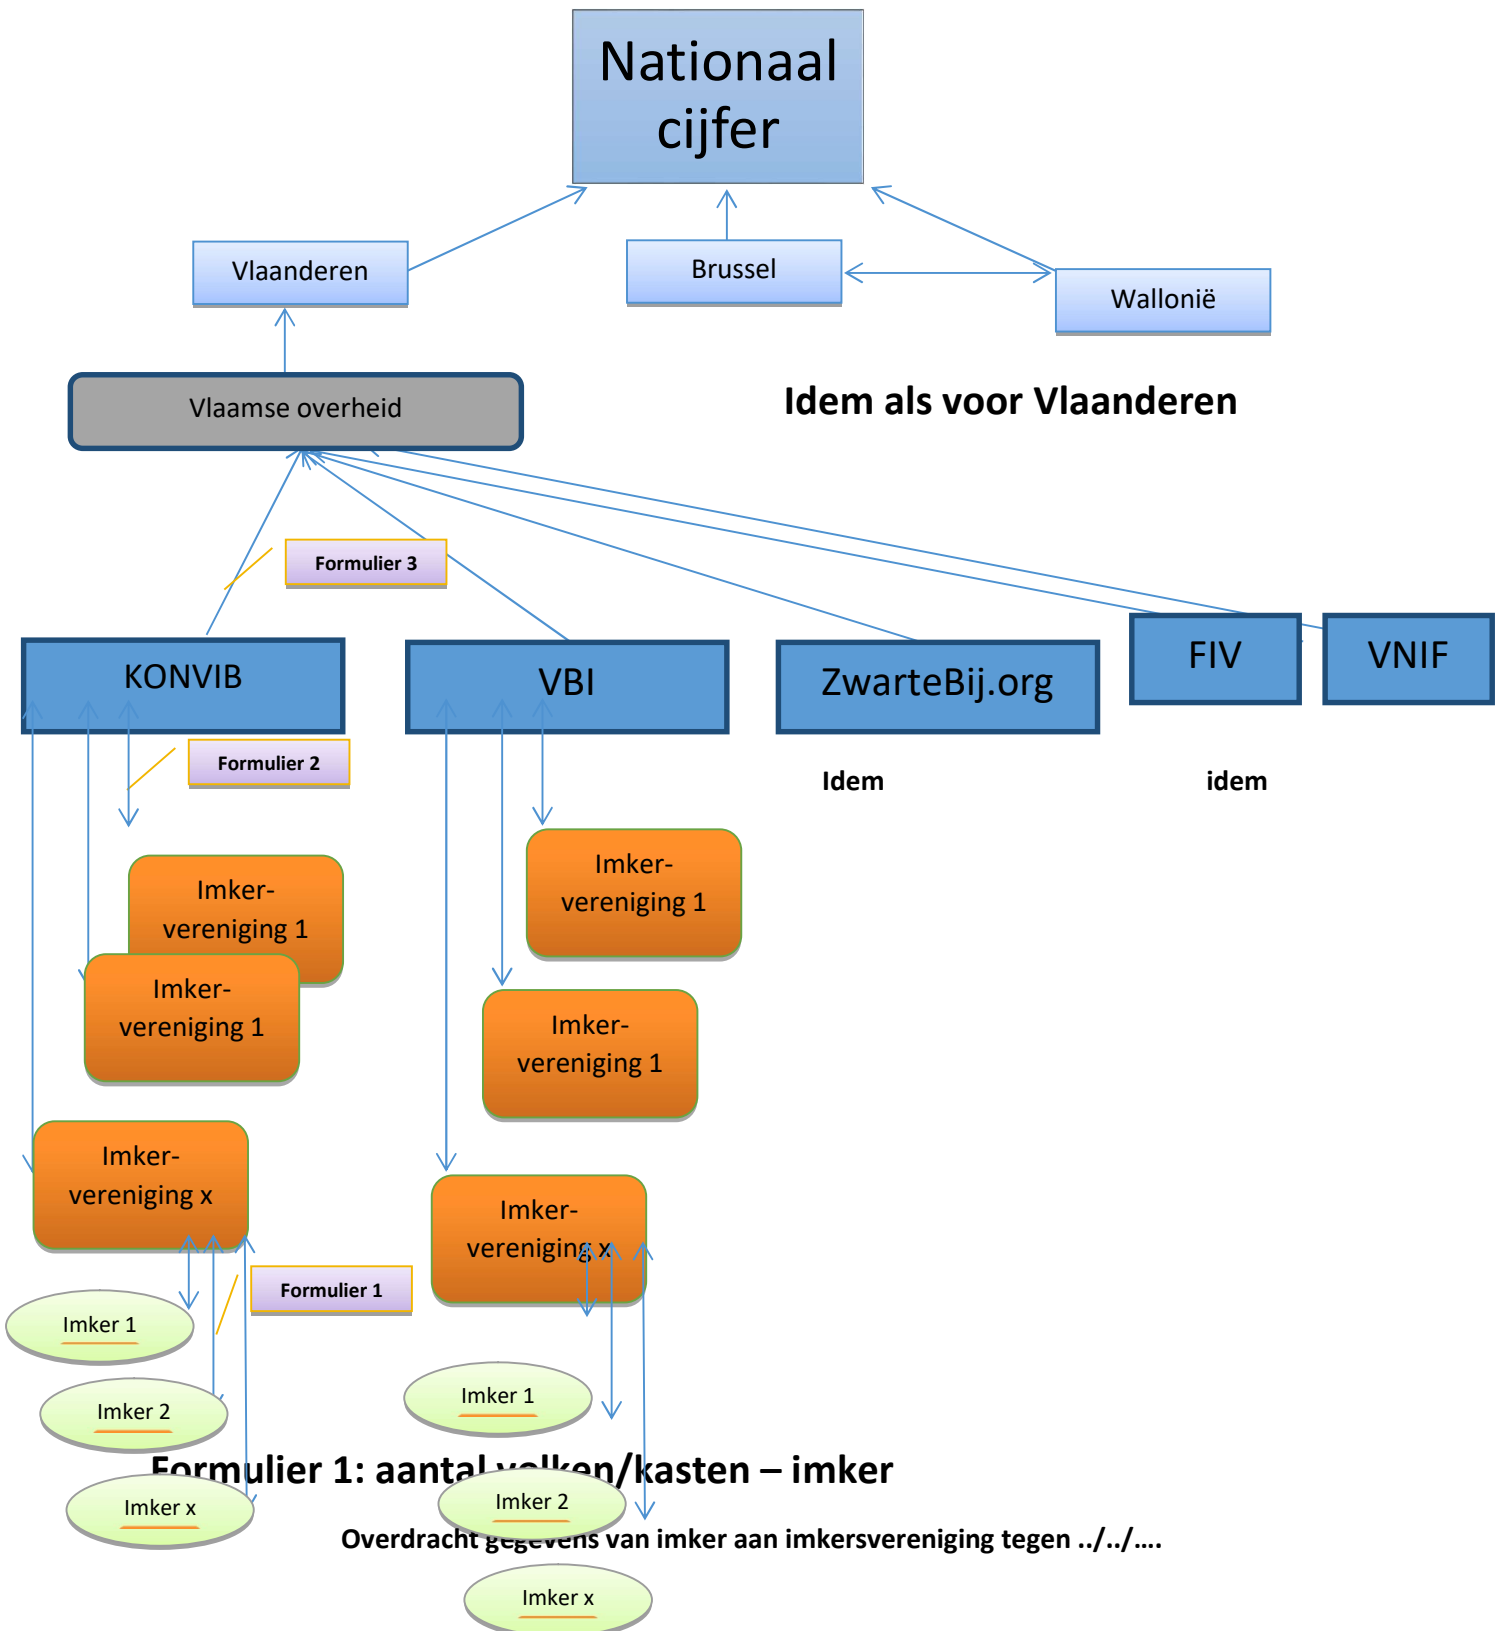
Nationaal cijfer

Vlaanderen

Brussel

Wallonië

Vlaamse overheid

Idem als voor Vlaanderen

Formulier 3

KONVIB

VBI

ZwarteBij.org

FIV

VNIF

Formulier 2

Idem

idem

Imker-vereniging 1

Imker-vereniging 1

Imker-vereniging 1

Imker-vereniging 1

Imker-vereniging x

Imker-vereniging x

Formulier 1

Imker 1

Imker 2

Imker x

Imker 1

Imker 2

Imker x

Formulier 1: aantal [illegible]/kasten – imker

Overdracht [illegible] van imker aan imkersvereniging tegen ../../....